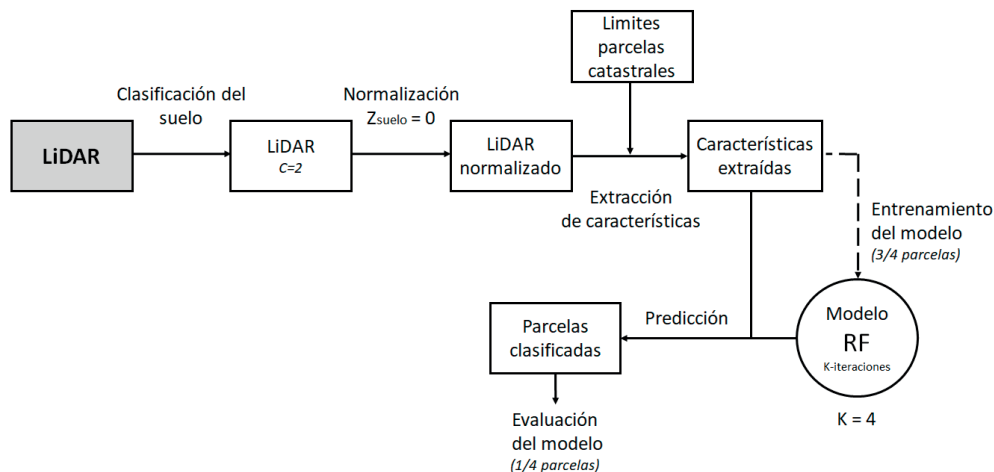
Limites parcelas catastrales

LiDAR

Clasificación del suelo

LiDAR
C=2

Normalización
$Z_{suelo}$ = 0

LiDAR normalizado

Características extraídas

Extracción de características

Entrenamiento del modelo
(3/4 parcelas)

Parcelas clasificadas

Predicción

Modelo
RF
K-iteraciones

K = 4

Evaluación del modelo
(1/4 parcelas)